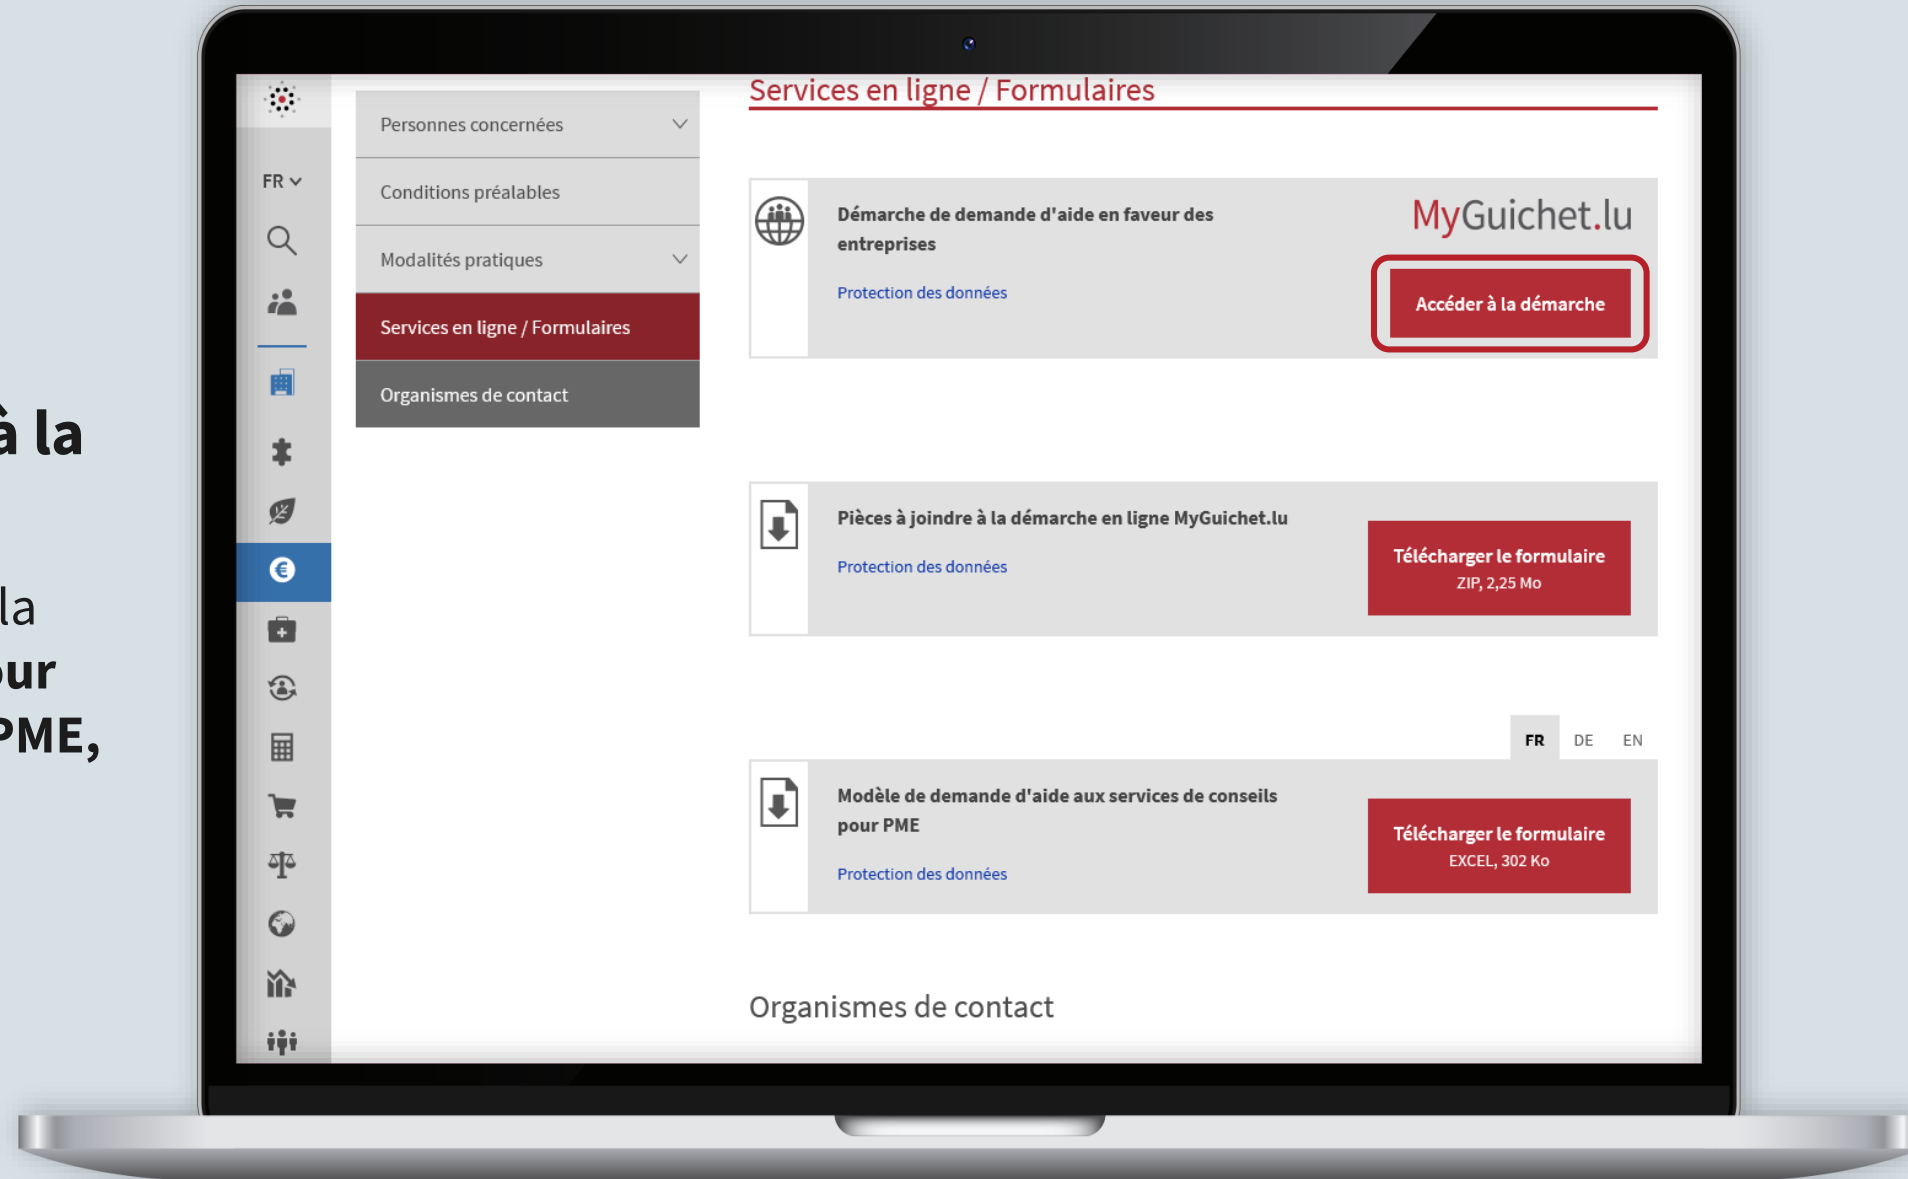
à la

la
ur
PME,

FR

Personnes concernées

Conditions préalables

Modalités pratiques

Services en ligne / Formulaires

Organismes de contact

Services en ligne / Formulaires

Démarche de demande d'aide en faveur des entreprises

Protection des données

MyGuichet.lu

Accéder à la démarche

Pièces à joindre à la démarche en ligne MyGuichet.lu

Protection des données

Télécharger le formulaire
ZIP, 2,25 Mo

FR DE EN

Modèle de demande d'aide aux services de conseils pour PME

Protection des données

Télécharger le formulaire
EXCEL, 302 Ko

Organismes de contact